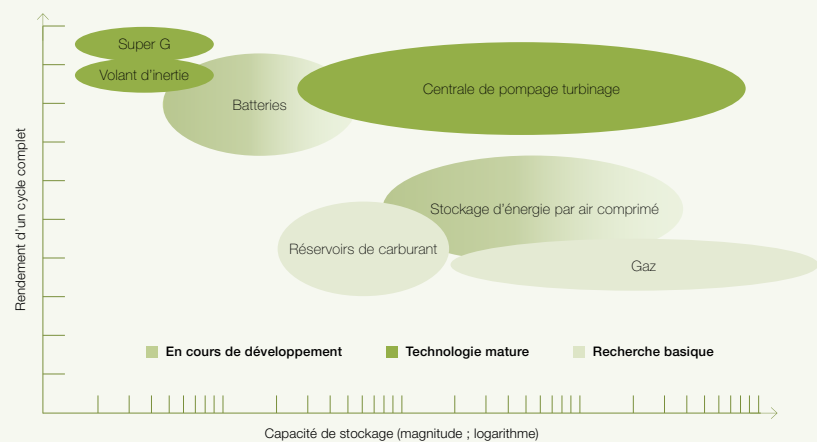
Super G

Volant d’inertie

Batteries

Centrale de pompage turbinage

Stockage d’énergie par air comprimé

Réservoirs de carburant

Gaz

Rendement d’un cycle complet

En cours de développement

Technologie mature

Recherche basique

Capacité de stockage (magnitude ; logarithme)